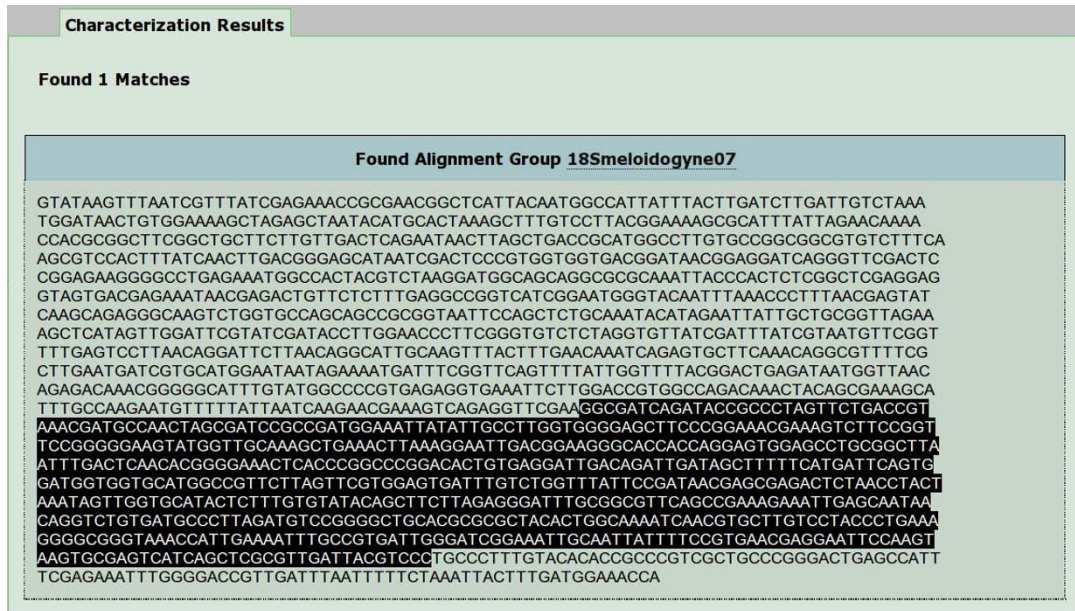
Characterization Results

Found 1 Matches

Found Alignment Group 18Smeloidogyne07

GTATAAGTTTAATCGTTTATCGAGAAACCGCGAACGGCTCATTACAATGGCCATTATTTACTTGATCTTGATTGTCTAAA TGGATAACTGTGGAAAAGCTAGAGCTAATACATGCACTAAAGCTTTGTCCTTACGGAAAAGCGCATTTATTAGAACAAAA CCACGCGGCTTCGGCTGCTTCTTGTTGACTCAGAATAACTTAGCTGACCGCATGGCCTTGTGCCGGCGGCGTGTCTTTCA AGCGTCCACTTTATCAACTTGACGGGAGCATAATCGACTCCCGTGGTGGTGACGGATAACGGAGGATCAGGGTTCGACTC CGGAGAAGGGGCCTGAGAAATGGCCACTACGTCTAAGGATGGCAGCAGGCGCGCAAATTACCCACTCTCGGCTCGAGGAG GTAGTGACGAGAAATAACGAGACTGTTCTCTTTGAGGCCGGTCATCGGAATGGGTACAATTTAAACCCTTTAACGAGTAT CAAGCAGAGGGCAAGTCTGGTGCCAGCAGCCGCGGTAATTCCAGCTCTGCAAATACATAGAATTATTGCTGCGGTTAGAA AGCTCATAGTTGGATTCGTATCGATACCTTGGAACCCTTCGGGTGTCTCTAGGTGTTATCGATTTATCGTAATGTTCGGT TTTGAGTCCTTAACAGGATTCTTAACAGGCATTGCAAGTTTACTTTGAACAAATCAGAGTGCTTCAAACAGGCGTTTTCG CTTGAATGATCGTGCATGGAATAATAGAAAATGATTTCGGTTCAGTTTTATTGGTTTTACGGACTGAGATAATGGTTAAC AGAGACAAACGGGGGCATTTGTATGGCCCCGTGAGAGGTGAAATTCTTGGACCGTGGCCAGACAAACTACAGCGAAAGCA TTTGCCAAGAATGTTTTTATTAATCAAGAACGAAAGTCAGAGGTTCGAAGGCGATCAGATACCGCCCTAGTTCTGACCGT AAACGATGCCAACTAGCGATCCGCCGATGGAAATTATATTGCCTTGGTGGGGAGCTTCCCGGAAACGAAAGTCTTCCGGT TCCGGGGGAAGTATGGTTGCAAAGCTGAAACTTAAAGGAATTGACGGAAGGGCACCACCAGGAGTGGAGCCTGCGGCTTA ATTTGACTCAACACGGGGAAACTCACCCGGCCCGGACACTGTGAGGATTGACAGATTGATAGCTTTTTCATGATTCAGTG GATGGTGGTGCATGGCCGTTCTTAGTTCGTGGAGTGATTTGTCTGGTTTATTCCGATAACGAGCGAGACTCTAACCTACT AAATAGTTGGTGCATACTCTTTGTGTATACAGCTTCTTAGAGGGATTTGCGGCGTTCAGCCGAAAGAAATTGAGCAATAA CAGGTCTGTGATGCCCTTAGATGTCCGGGGCTGCACGCGCGCTACACTGGCAAAATCAACGTGCTTGTCCTACCCTGAAA GGGGCGGGTAAACCATTGAAAATTTGCCGTGATTGGGATCGGAAATTGCAATTATTTTCCGTGAACGAGGAATTCCAAGT AAGTGCGAGTCATCAGCTCGCGTTGATTACGTCCCTGCCCTTTGTACACACCGCCCGTCGCTGCCCGGGACTGAGCCATT TCGAGAAATTTGGGGACCGTTGATTTAATTTTTCTAAATTACTTTGATGGAAACCA